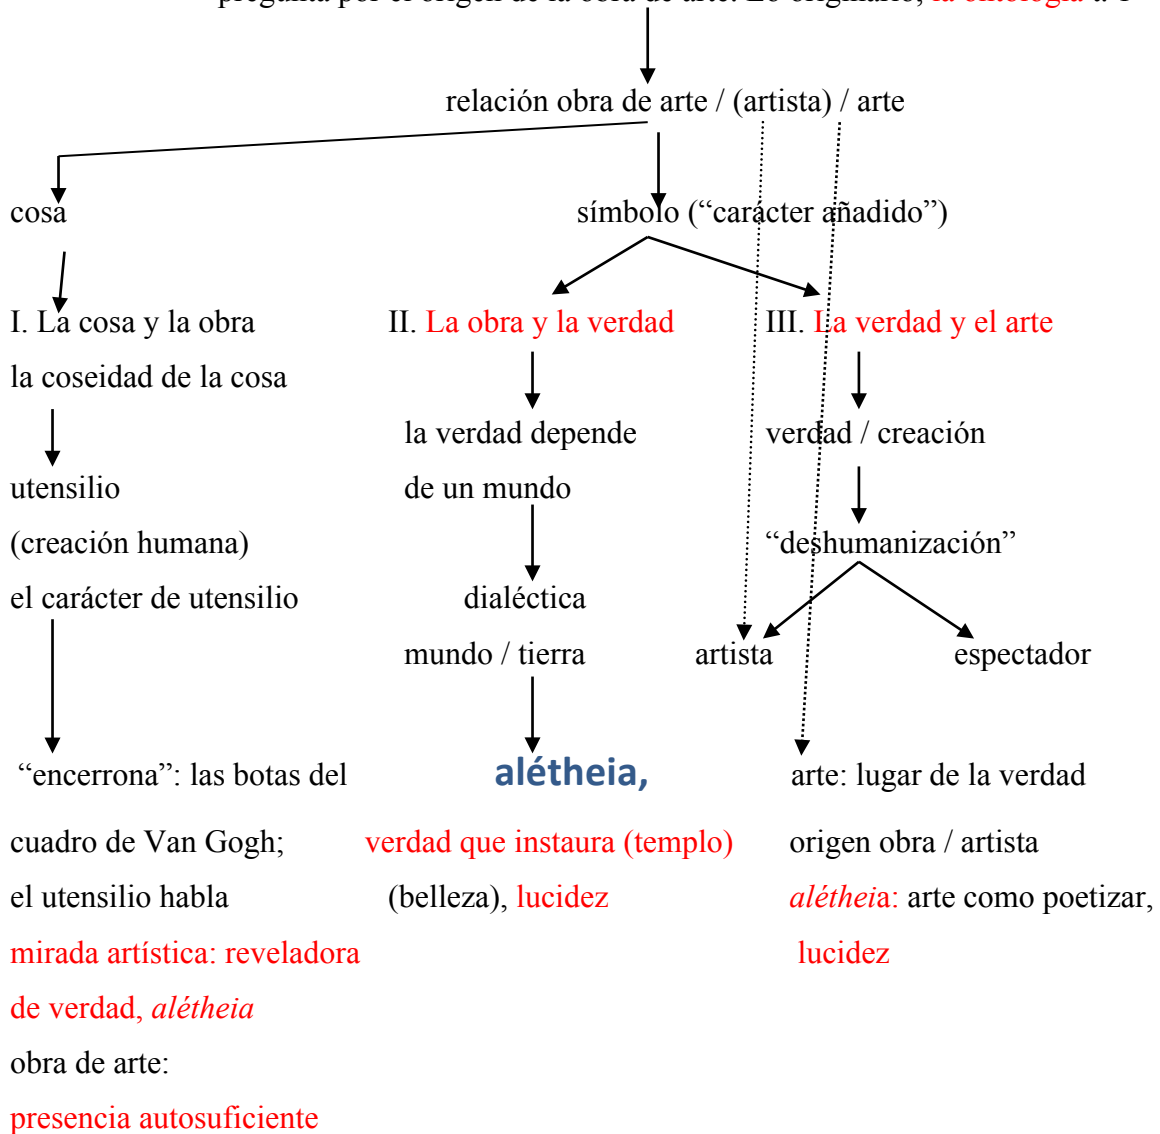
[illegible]

relación obra de arte / (artista) / arte

cosa

símbolo (“carácter añadido”)

I. La cosa y la obra
la coseidad de la cosa
utensilio
(creación humana)
el carácter de utensilio
“encerrona”: las botas del cuadro de Van Gogh; el utensilio habla
mirada artística: reveladora de verdad, alétheia
obra de arte:
presencia autosuficiente

II. La obra y la verdad
la verdad depende de un mundo
dialéctica
mundo / tierra
alétheia,
verdad que instaura (templo)
(belleza), lucidez

III. La verdad y el arte
verdad / creación
“deshumanización”
artista
espectador
arte: lugar de la verdad
origen obra / artista
alétheia: arte como poetizar,
lucidez